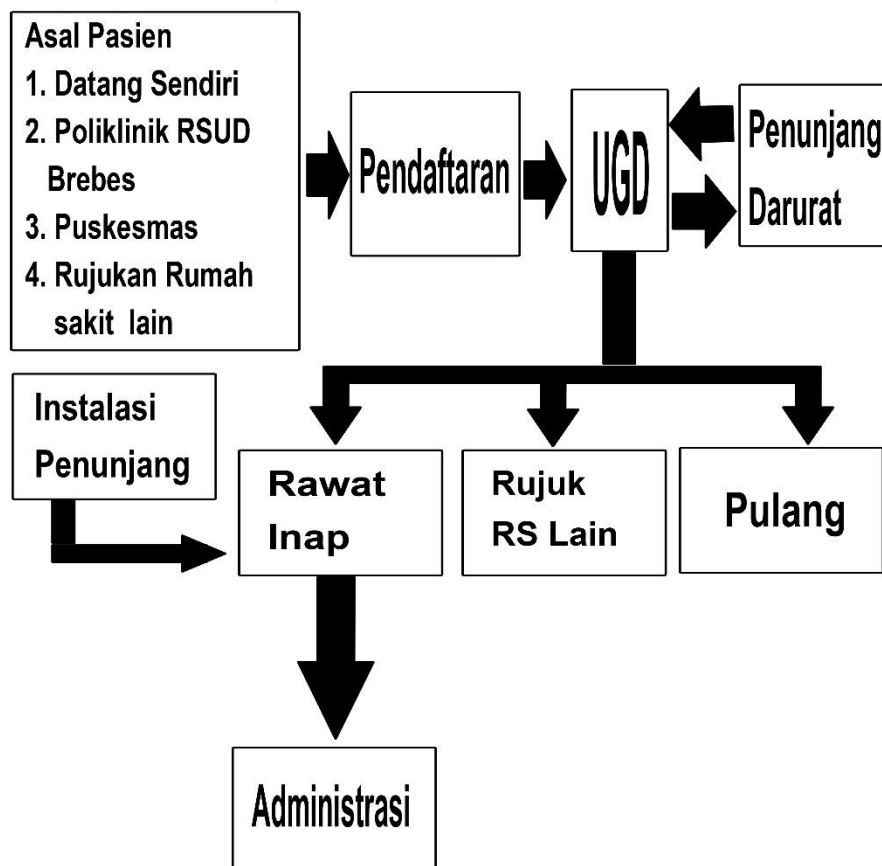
Asal Pasien
1. Datang Sendiri
2. Poliklinik RSUD Brebes
3. Puskesmas
4. Rujukan Rumah sakit lain

Pendaftaran

UGD

Penunjang Darurat

Instalasi Penunjang

Rawat Inap

Rujuk RS Lain

Pulang

Administrasi